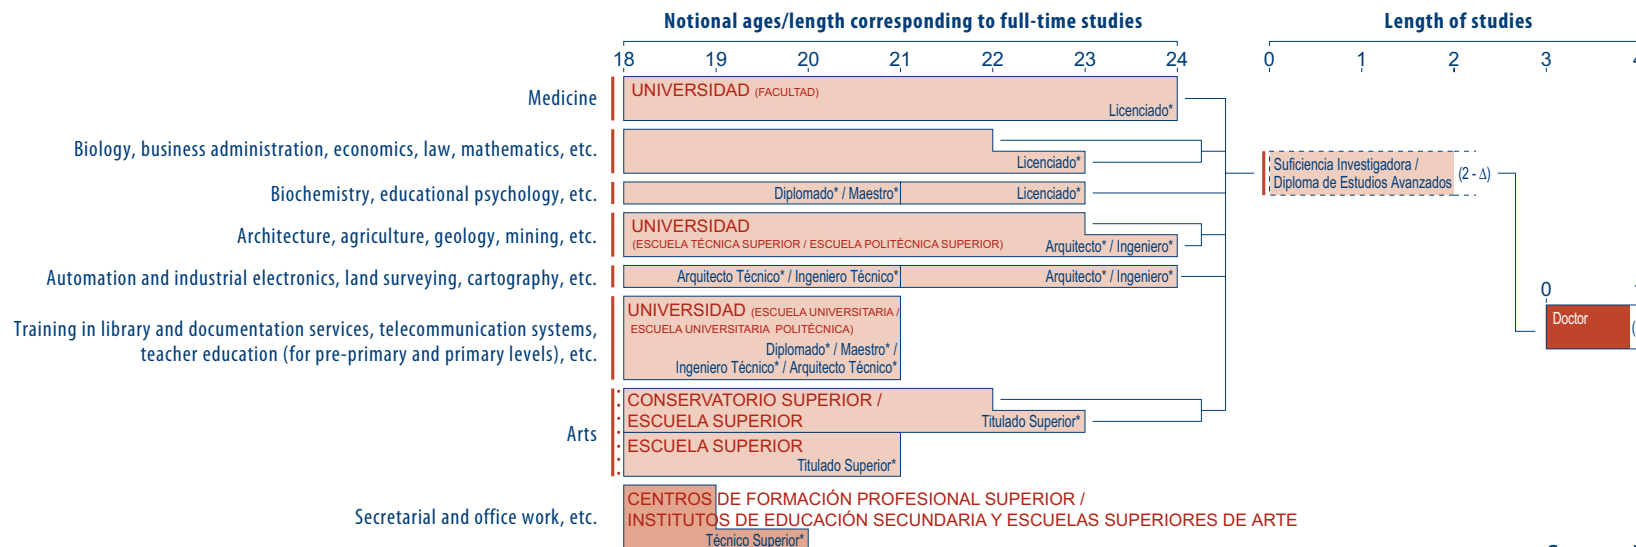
Notional ages/length corresponding to full-time studies

Length of studies

18 19 20 21 22 23 24

0 1 2 3

Medicine

UNIVERSIDAD (FACULTAD)

Licenciado*

Biology, business administration, economics, law, mathematics, etc.

Licenciado*

Biochemistry, educational psychology, etc.

Diplomado* / Maestro*

Licenciado*

Architecture, agriculture, geology, mining, etc.

UNIVERSIDAD
(ESCUELA TÉCNICA SUPERIOR / ESCUELA POLITÉCNICA SUPERIOR)

Arquitecto* / Ingeniero*

Automation and industrial electronics, land surveying, cartography, etc.

Arquitecto Técnico* / Ingeniero Técnico*

Arquitecto* / Ingeniero*

Training in library and documentation services, telecommunication systems, teacher education (for pre-primary and primary levels), etc.

UNIVERSIDAD (ESCUELA UNIVERSITARIA / ESCUELA UNIVERSITARIA POLITÉCNICA)

Diplomado* / Maestro* / Ingeniero Técnico* / Arquitecto Técnico*

Arts

CONSERVATORIO SUPERIOR / ESCUELA SUPERIOR

Titulado Superior*

ESCUELA SUPERIOR

Titulado Superior*

Secretarial and office work, etc.

CENTROS DE FORMACIÓN PROFESIONAL SUPERIOR / INSTITUTOS DE EDUCACIÓN SECUNDARIA Y ESCUELAS SUPERIORES DE ARTE

Técnico Superior*

Suficiencia Investigadora / Diploma de Estudios Avanzados

(2 - Δ)

0

Doctor